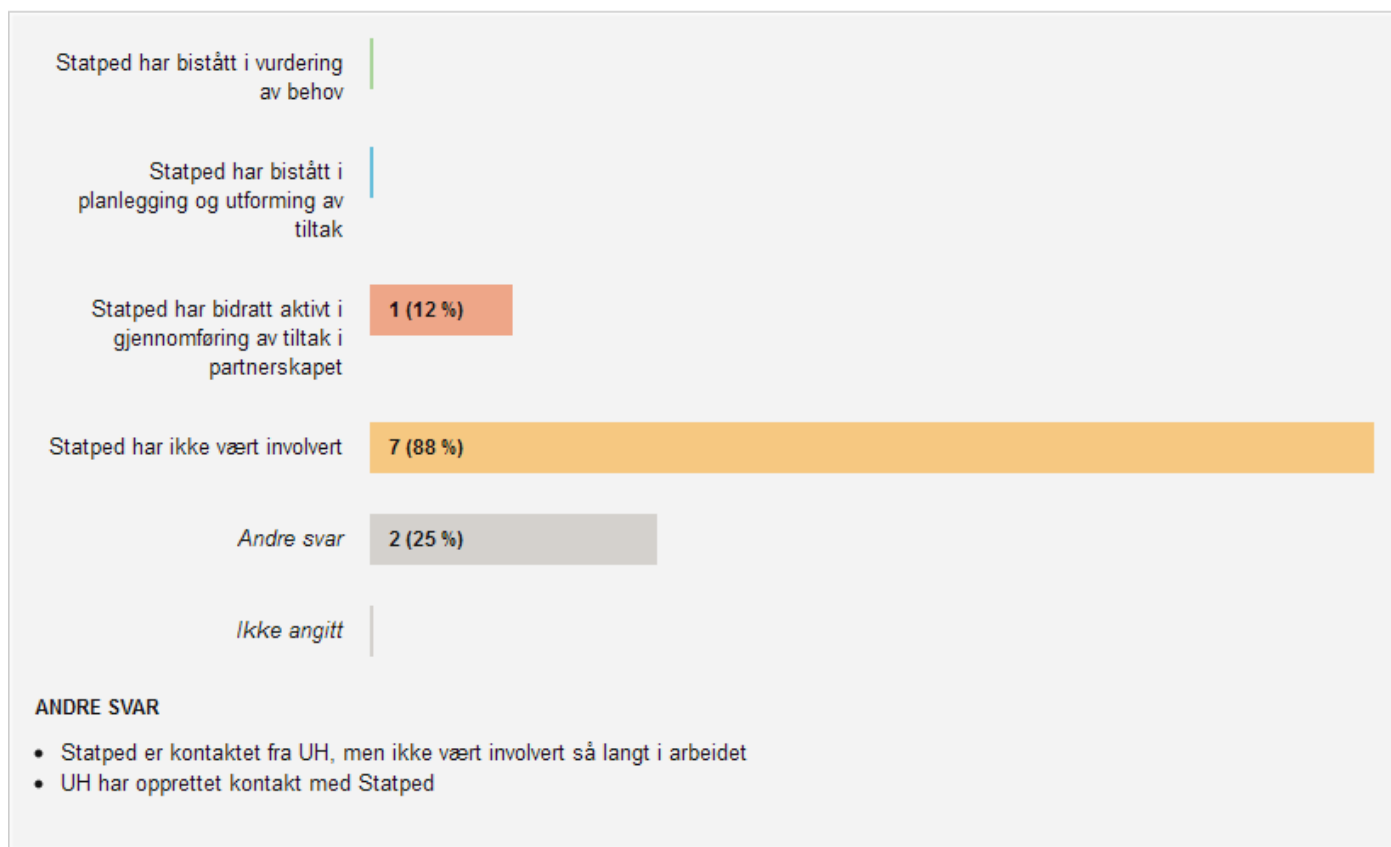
Statped har bistått i vurdering av behov

Statped har bistått i planlegging og utforming av tiltak

Statped har bidratt aktivt i gjennomføring av tiltak i partnerskapet

1 (12 %)

Statped har ikke vært involvert

7 (88 %)

Andre svar

2 (25 %)

Ikke angitt

ANDRE SVAR

- Statped er kontaktet fra UH, men ikke vært involvert så langt i arbeidet
- UH har opprettet kontakt med Statped